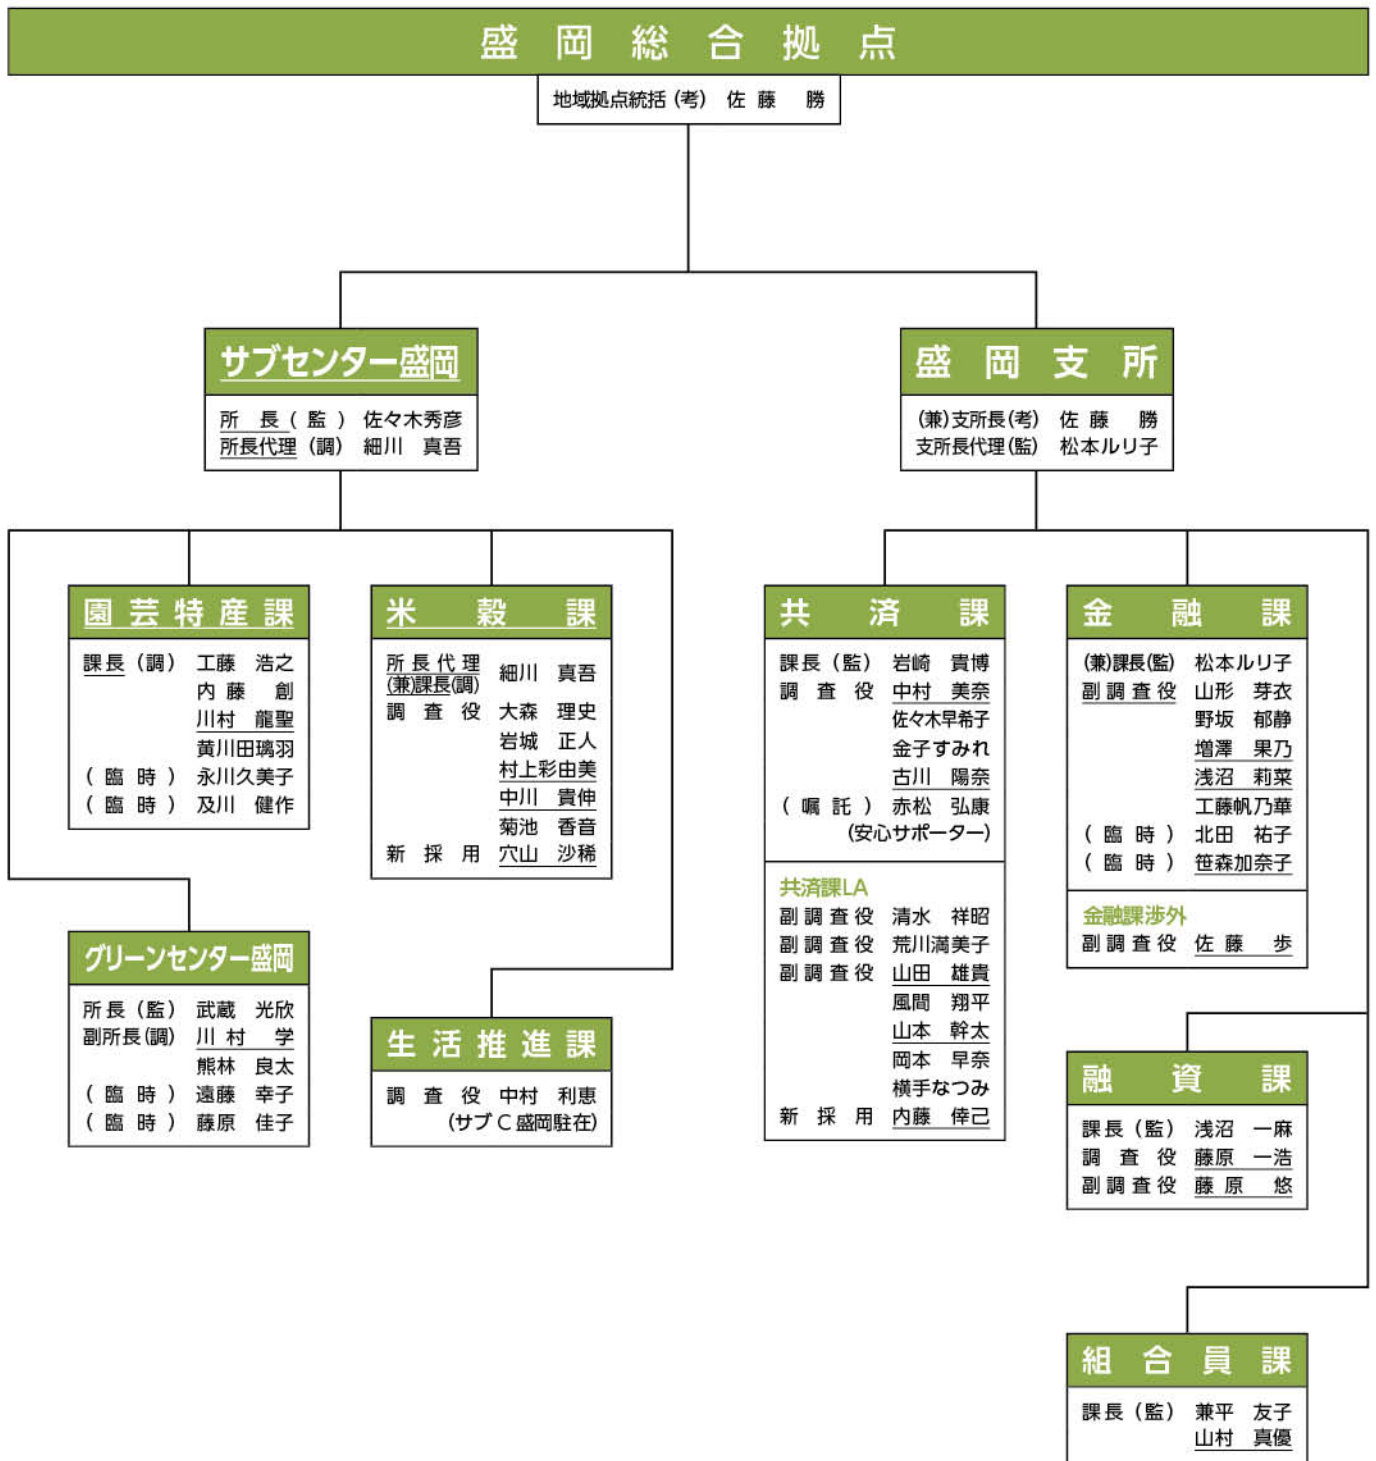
盛岡総合拠点

地域拠点統括（考） 佐藤 勝

サブセンター盛岡

所長（監） 佐々木秀彦
所長代理（調） 細川 真吾

園芸特産課

課長（調） 工藤 浩之
内藤 創
川村 龍聖
黄川田璃羽
（臨時） 永川久美子
（臨時） 及川 健作

米穀課

所長代理 (兼)課長(調) 細川 真吾
調査役 大森 理史
岩城 正人
村上彩由美
中川 貴伸
菊池 香音
新採用 穴山 沙稀

グリーンセンター盛岡

所長（監） 武蔵 光欣
副所長（調） 川村 学
熊林 良太
（臨時） 遠藤 幸子
（臨時） 藤原 佳子

生活推進課

調査役 中村 利恵
（サブC盛岡駐在）

盛岡支所

(兼)支所長(考) 佐藤 勝
支所長代理(監) 松本ルリ子

共済課

課長（監） 岩崎 貴博
調査役 中村 美奈
佐々木早希子
金子すみれ
古川 陽奈
（嘱託） 赤松 弘康
（安心サポーター）

共済課LA

副調査役 清水 祥昭
副調査役 荒川満美子
副調査役 山田 雄貴
風間 翔平
山本 幹太
岡本 早奈
横手なつみ
新採用 内藤 倖己

金融課

(兼)課長(監) 松本ルリ子
副調査役 山形 芽衣
野坂 郁静
増澤 果乃
浅沼 莉菜
工藤帆乃華
（臨時） 北田 祐子
（臨時） 笹森加奈子

金融課渉外

副調査役 佐藤 歩

融資課

課長（監） 浅沼 一麻
調査役 藤原 一浩
副調査役 藤原 悠

組合員課

課長（監） 兼平 友子
山村 真優